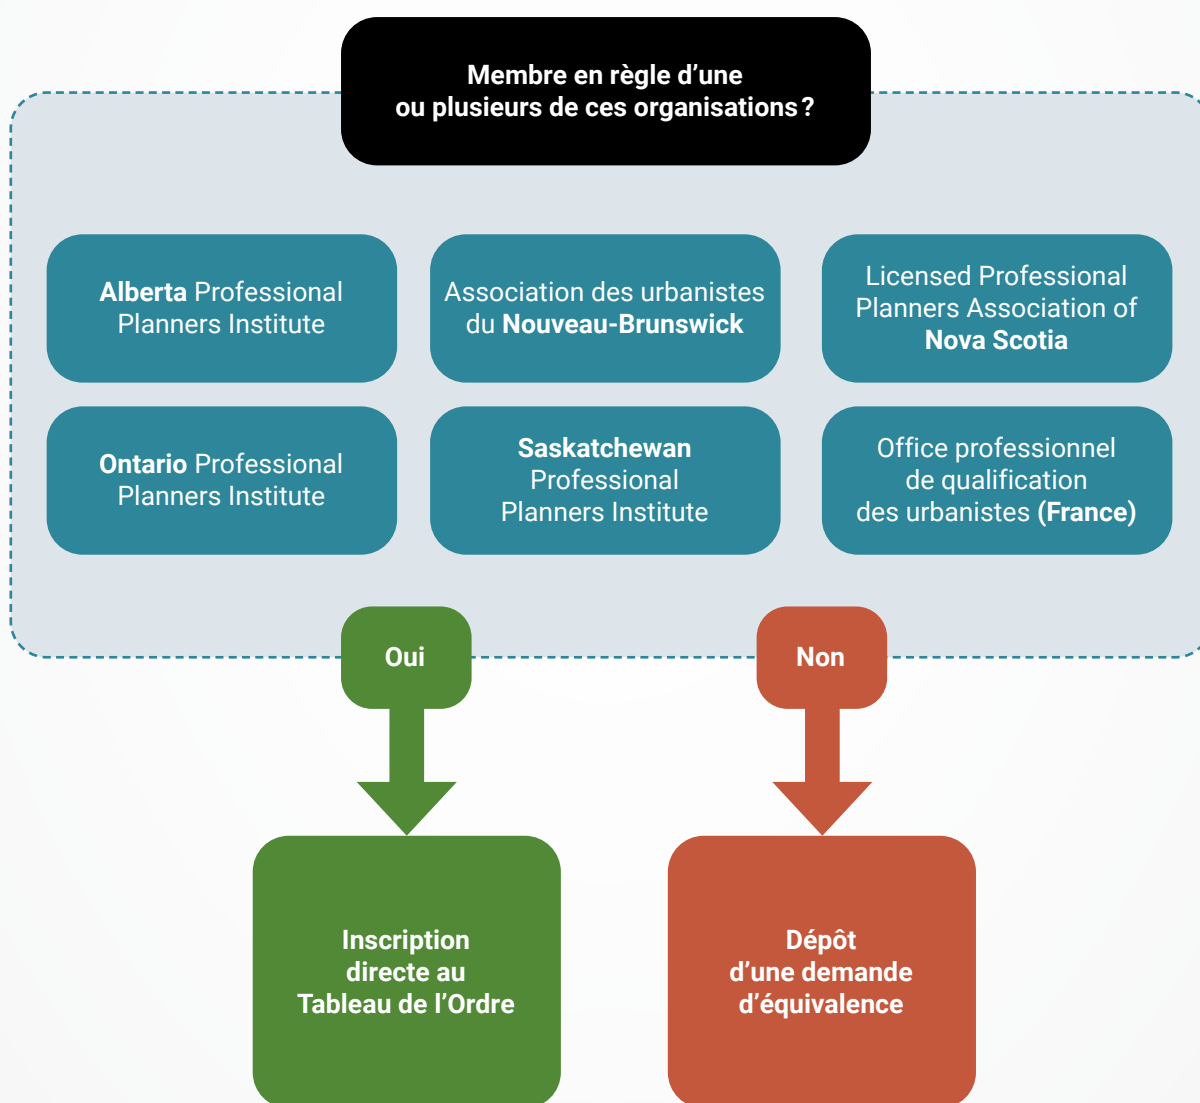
Membre en règle d’une ou plusieurs de ces organisations ?

Alberta Professional Planners Institute

Association des urbanistes du Nouveau-Brunswick

Licensed Professional Planners Association of Nova Scotia

Ontario Professional Planners Institute

Saskatchewan Professional Planners Institute

Office professionnel de qualification des urbanistes (France)

Oui

Non

Inscription directe au Tableau de l’Ordre

Dépôt d’une demande d’équivalence